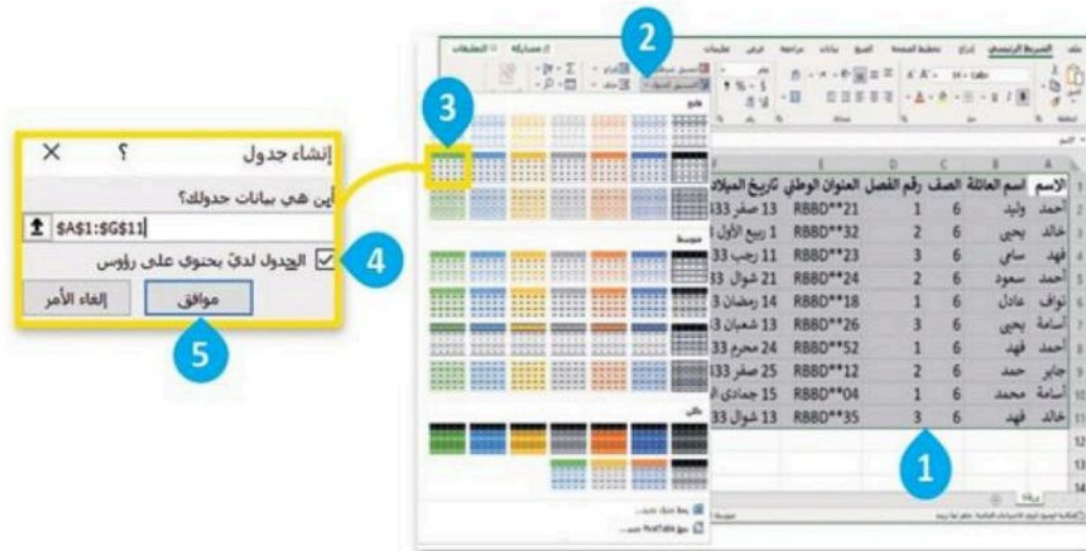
2

3

إنشاء جدول ؟ ×

أين هي بيانات جدولك؟

$A$1:$G$11

الجدول لديّ يحتوي على رؤوس

4

موافق

إلغاء الأمر

5

| الاسم | اسم العائلة | الصف | رقم الفصل | العنوان الوطني | تاريخ الميلاد |
|---|---|---|---|---|---|
| أحمد | وليد | 6 | 1 | RBBD**21 | 13 صفر 33 |
| خالد | يحيى | 6 | 2 | RBBD**32 | 1 ربيع الأول |
| فهد | سامي | 6 | 3 | RBBD**23 | 11 رجب 33 |
| أحمد | سعود | 6 | 2 | RBBD**24 | 21 شوال 33 |
| نوف | عادل | 6 | 1 | RBBD**18 | 14 رمضان 3 |
| أسامة | يحيى | 6 | 3 | RBBD**26 | 13 شعبان 3 |
| أحمد | فهد | 6 | 1 | RBBD**52 | 24 محرم 33 |
| جابر | حمد | 6 | 2 | RBBD**12 | 25 صفر 33 |
| أسامة | محمد | 6 | 1 | RBBD**04 | 15 جمادى |
| خالد | فهد | 6 | 3 | RBBD**35 | 13 شوال 33 |

1